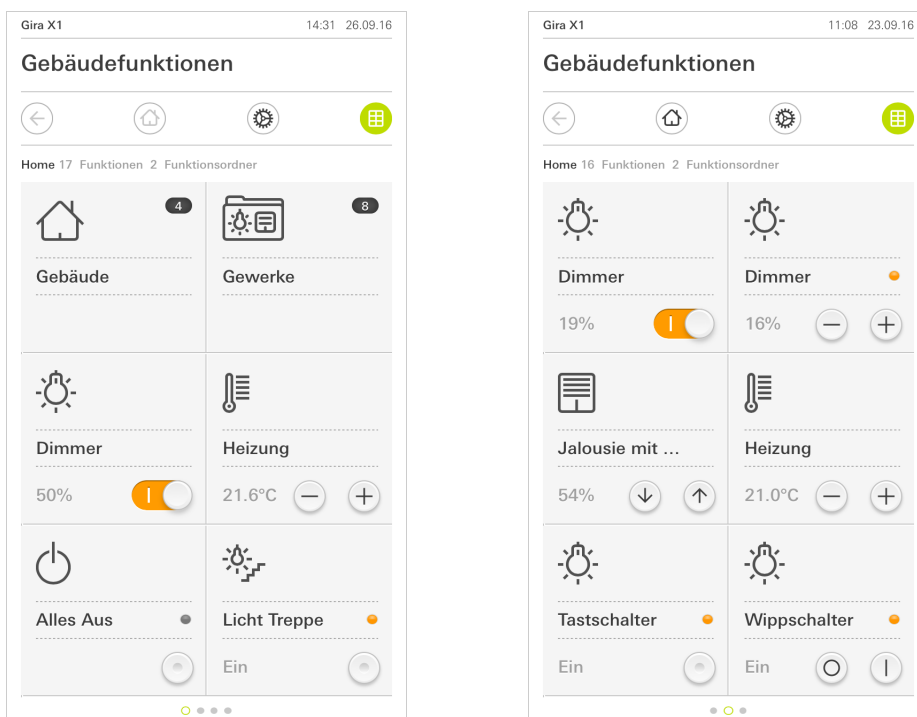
Gira X1 14:31 26.09.16

Gebäudefunktionen

Home 17 Funktionen 2 Funktionsordner

4

Gebäude

8

Gewerke

Dimmer

50%

Heizung

21.6°C

Alles Aus

Licht Treppe

Ein

Gira X1 11:08 23.09.16

Gebäudefunktionen

Home 16 Funktionen 2 Funktionsordner

Dimmer

19%

Dimmer

16%

Jalousie mit ...

54%

Heizung

21.0°C

Tastschalter

Ein

Wippschalter

Ein